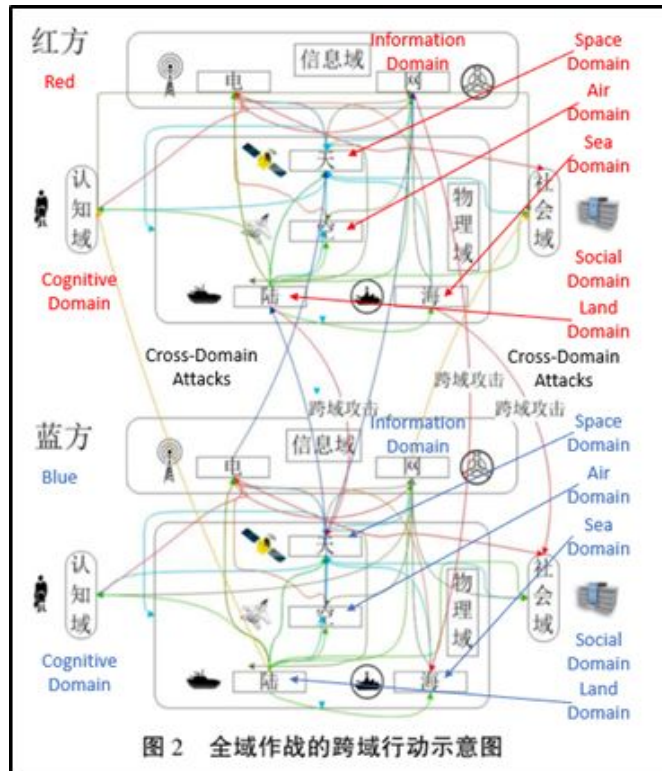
红方

Red

信息域

Information Domain

电

网

Space Domain

Air Domain

Sea Domain

认知域

天

空

物理域

社会域

陆

海

Cognitive Domain

Social Domain

Land Domain

Cross-Domain Attacks

Cross-Domain Attacks

跨域攻击

跨域攻击

跨域攻击

蓝方

Blue

信息域

Information Domain

电

网

Space Domain

Air Domain

Sea Domain

认知域

天

空

物理域

社会域

陆

海

Cognitive Domain

Social Domain

Land Domain

图 2 全域作战的跨域行动示意图